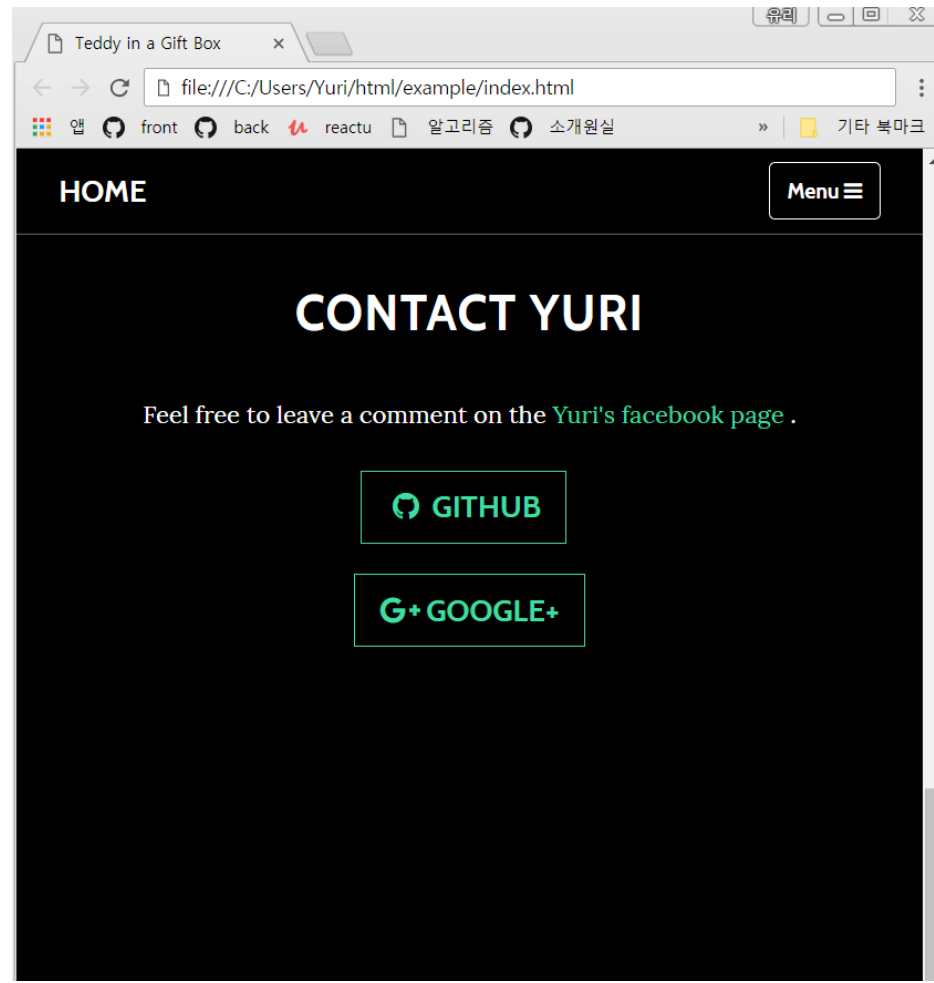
유리

Teddy in a Gift Box ×

file:///C:/Users/Yuri/html/example/index.html

앱 front back reactu 알고리즘 소개원실 » 기타 북마크

HOME

Menu ☰

CONTACT YURI

Feel free to leave a comment on the Yuri's facebook page .

GITHUB

G+ GOOGLE+